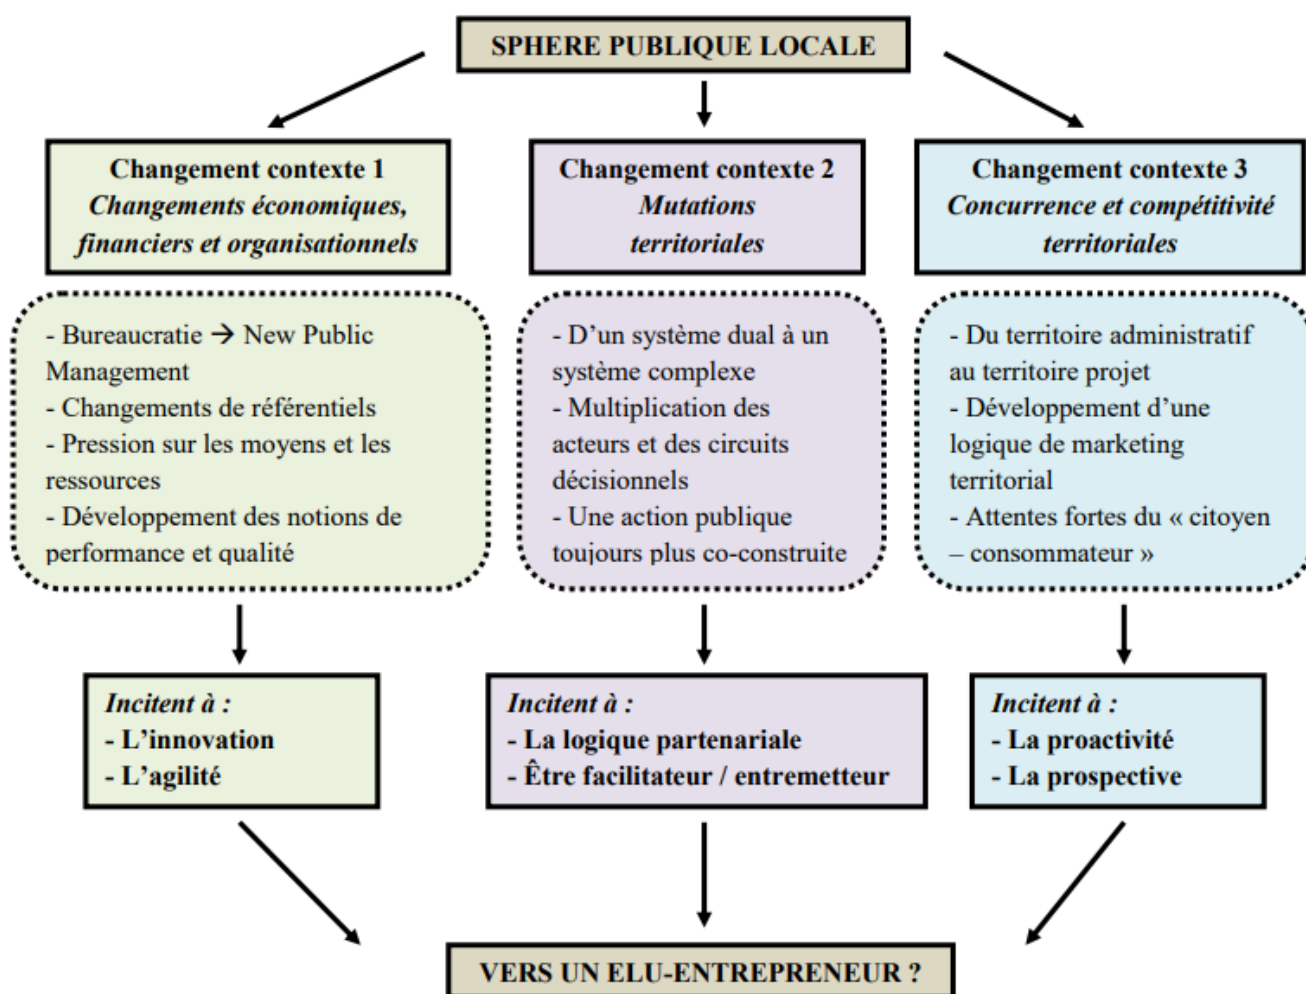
SPHERE PUBLIQUE LOCALE

Changement contexte 1
Changements économiques, financiers et organisationnels

Changement contexte 2
Mutations territoriales

Changement contexte 3
Concurrence et compétitivité territoriales

- Bureaucratie → New Public Management
- Changements de référentiels
- Pression sur les moyens et les ressources
- Développement des notions de performance et qualité

- D'un système dual à un système complexe
- Multiplication des acteurs et des circuits décisionnels
- Une action publique toujours plus co-construite

- Du territoire administratif au territoire projet
- Développement d'une logique de marketing territorial
- Attentes fortes du « citoyen – consommateur »

Incitent à :
- L'innovation
- L'agilité

Incitent à :
- La logique partenariale
- Être facilitateur / entremetteur

Incitent à :
- La proactivité
- La prospective

VERS UN ELU-ENTREPRENEUR ?